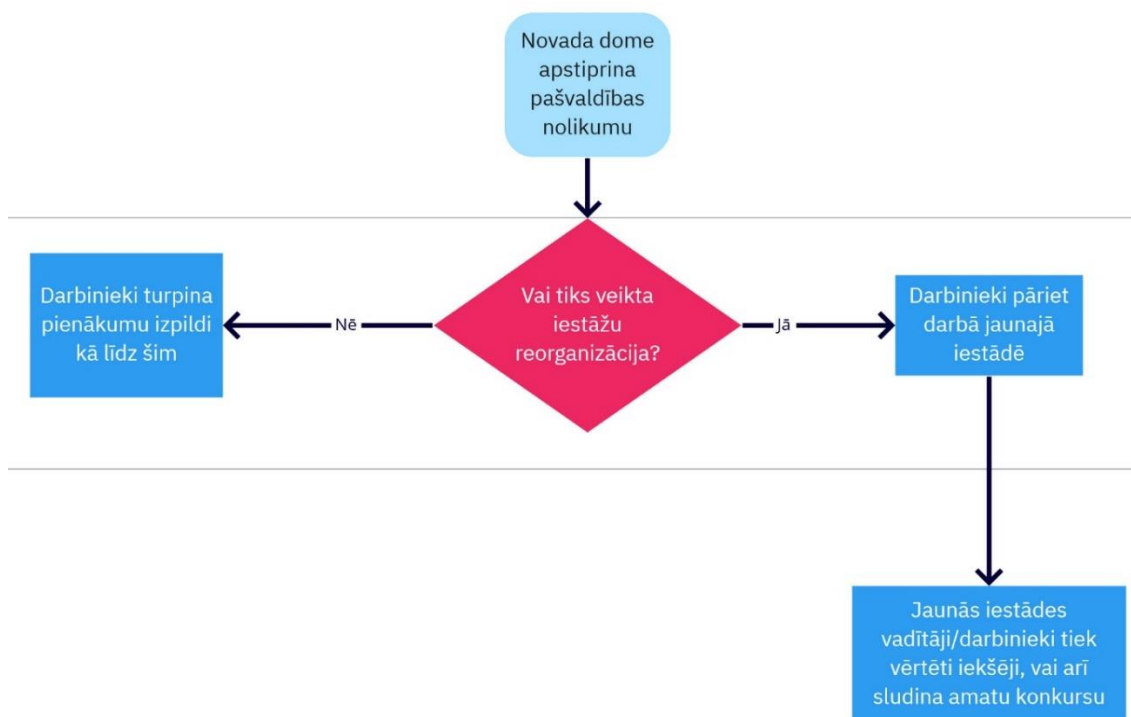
Novada dome apstiprina pašvaldības nolikumu

Vai tiks veikta iestāžu reorganizācija?

Nē

Darbinieki turpina pienākumu izpildi kā līdz šim

Jā

Darbinieki pāriet darbā jaunajā iestādē

Jaunās iestādes vadītāji/darbinieki tiek vērtēti iekšēji, vai arī sludina amatu konkursu